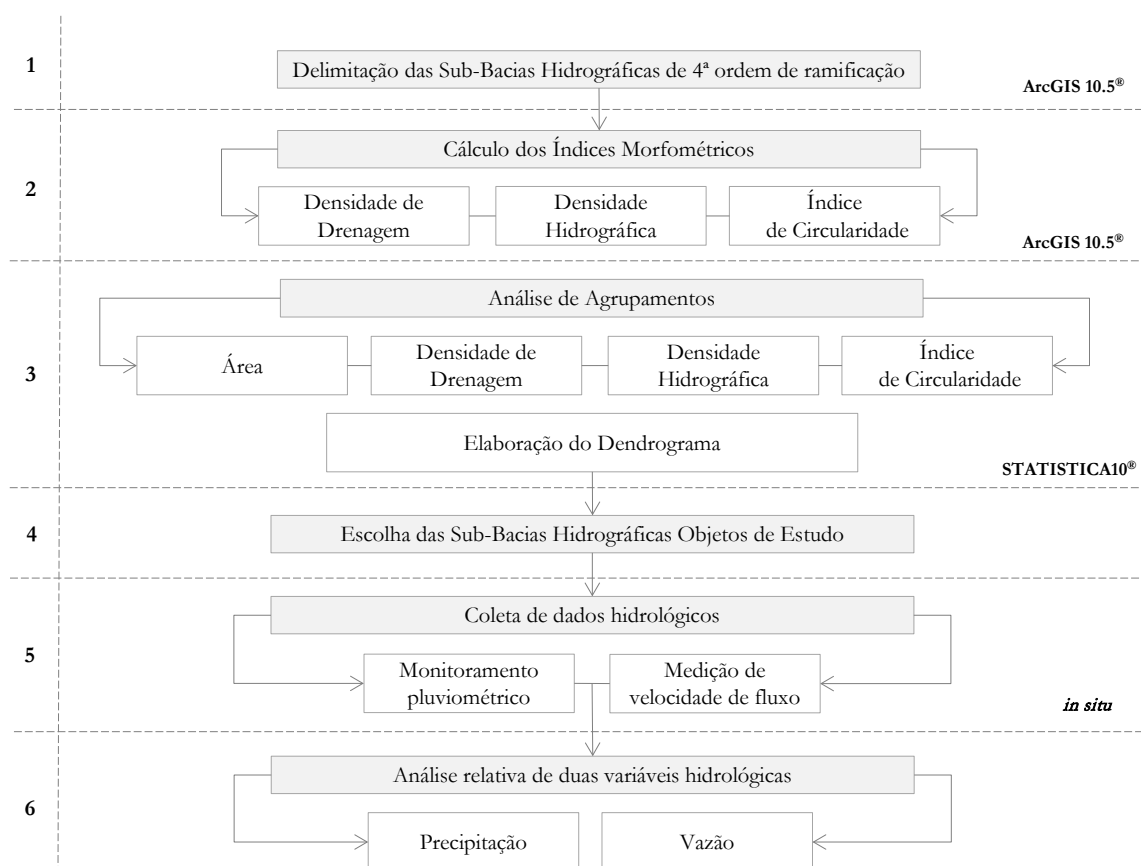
1

Delimitação das Sub-Bacias Hidrográficas de 4ª ordem de ramificação

ArcGIS 10.5®

2

Cálculo dos Índices Morfométricos

Densidade de Drenagem

Densidade Hidrográfica

Índice de Circularidade

ArcGIS 10.5®

3

Análise de Agrupamentos

Área

Densidade de Drenagem

Densidade Hidrográfica

Índice de Circularidade

Elaboração do Dendrograma

STATISTICA10®

4

Escolha das Sub-Bacias Hidrográficas Objetos de Estudo

5

Coleta de dados hidrológicos

Monitoramento pluviométrico

Medição de velocidade de fluxo

in situ

6

Análise relativa de duas variáveis hidrológicas

Precipitação

Vazão